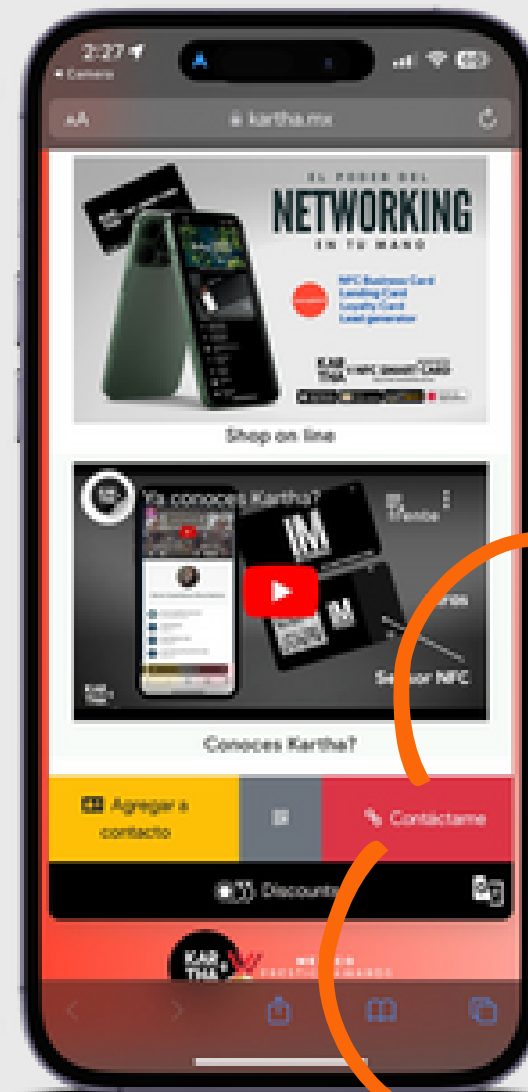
2:27
◂ Camera
AA karthа.mx

EL PODER DEL
NETWORKING
EN TU MANO

NFC Business Card
Landing Card
Loyalty Card
Lead generator

KAR THA NFC SMART CARD

Shop on line

Ya conoces Kartha?

Sensor NFC

Conoces Kartha?

Agregar a contacto

Contáctame

Discounts

KAR THA